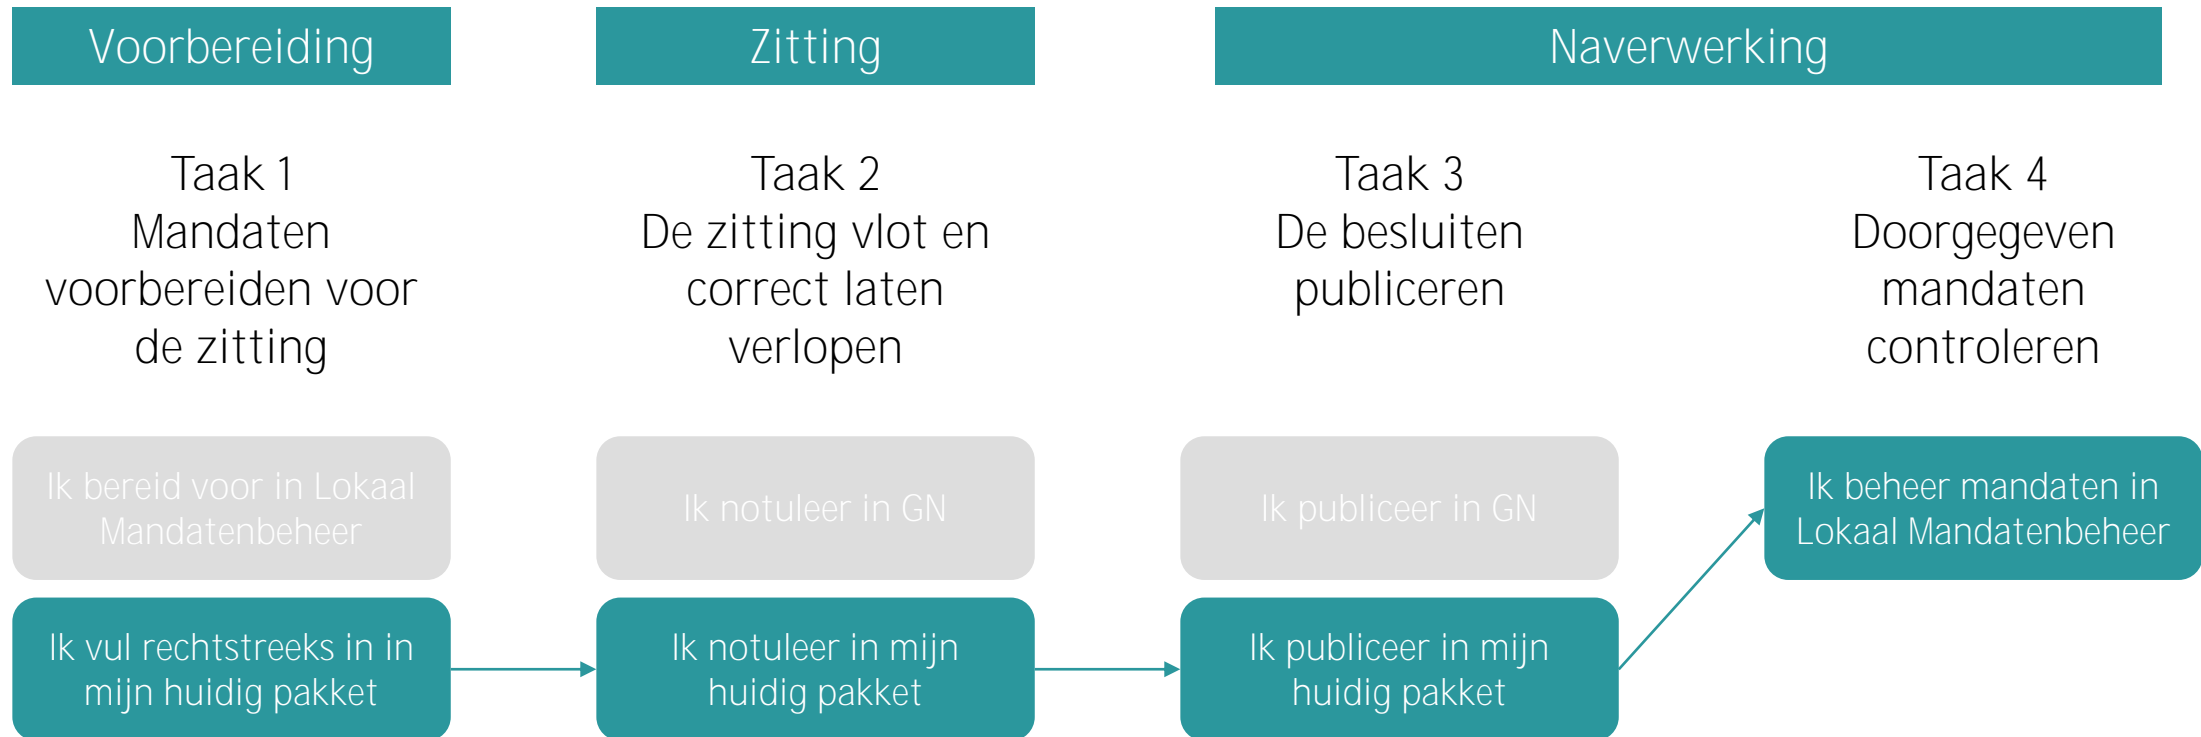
Voorbereiding

Zitting

Naverwerking

Taak 1
Mandaten voorbereiden voor de zitting

Taak 2
De zitting vlot en correct laten verlopen

Taak 3
De besluiten publiceren

Taak 4
Doorgegeven mandaten controleren

Ik bereid voor in Lokaal Mandatenbeheer

Ik notuleer in GN

Ik publiceer in GN

Ik beheer mandaten in Lokaal Mandatenbeheer

Ik vul rechtstreeks in in mijn huidig pakket

Ik notuleer in mijn huidig pakket

Ik publiceer in mijn huidig pakket